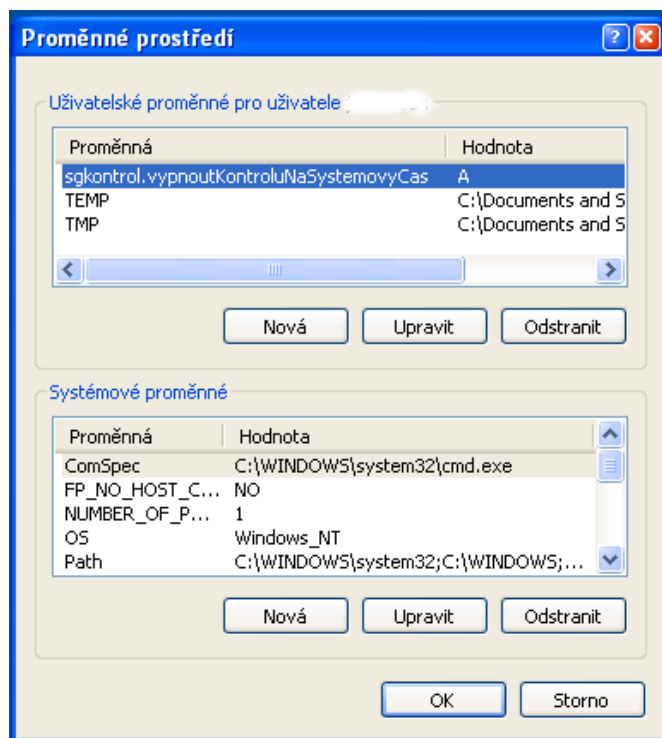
Proměnné prostředí

Uživatelské proměnné pro uživatele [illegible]

| Proměnná | Hodnota |
|---|---|
| sgkontrol.vypnoutKontroluNaSystemovyCas | A |
| TEMP | C:\Documents and S |
| TMP | C:\Documents and S |

Nová Upravit Odstranit

Systémové proměnné

| Proměnná | Hodnota |
|---|---|
| ComSpec | C:\WINDOWS\system32\cmd.exe |
| FP_NO_HOST_C... | NO |
| NUMBER_OF_P... | 1 |
| OS | Windows_NT |
| Path | C:\WINDOWS\system32;C:\WINDOWS;... |

Nová Upravit Odstranit

OK Storno